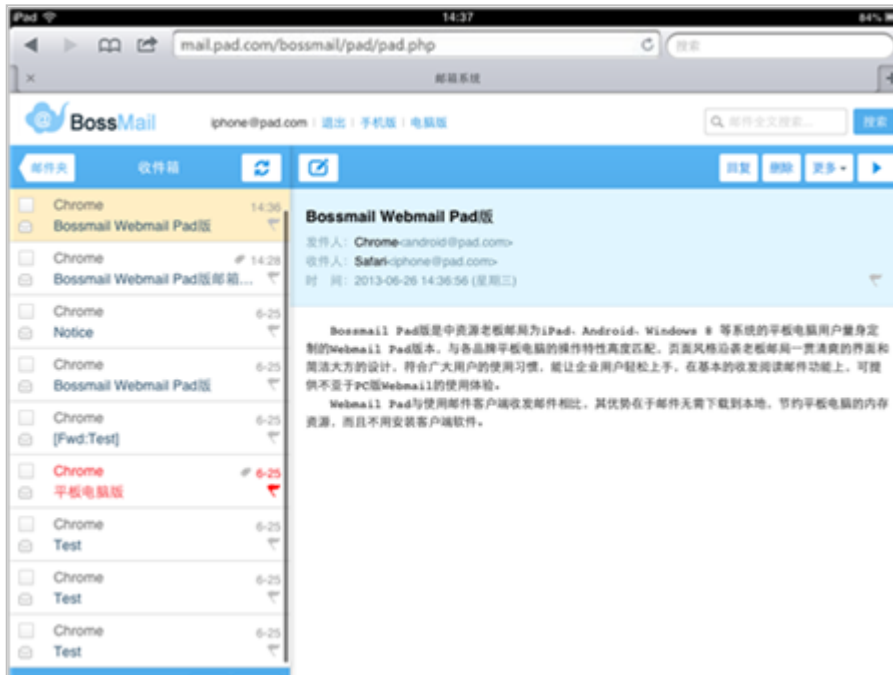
iPad 14:37 84%

mail.pad.com/bossmail/pad/pad.php

搜索

邮箱系统

BossMail iphone@pad.com | 退出 | 手机版 | 电脑版

邮件全文搜索... 搜索

邮件夹 收件箱

回复 删除 更多 ▾

Chrome 14:36
Bossmail Webmail Pad版

Chrome 14:28
Bossmail Webmail Pad版邮箱...

Chrome 6-25
Notice

Chrome 6-25
Bossmail Webmail Pad版

Chrome 6-25
[Fwd:Test]

Chrome 6-25
平板电脑版

Chrome 6-25
Test

Chrome 6-25
Test

Chrome 6-25
Test

Bossmail Webmail Pad版

发件人：Chrome<android@pad.com>
收件人：Safari<iphone@pad.com>
时 间：2013-06-26 14:36:56 (星期三)

Bossmail Pad版是中资源老板邮局为iPad、Android、Windows 8 等系统的平板电脑用户量身定制的Webmail Pad版本。与各品牌平板电脑的操作特性高度匹配，页面风格沿袭老板邮局一贯清爽的界面和简洁大方的设计，符合广大用户的使用习惯，能让企业用户轻松上手。在基本的收发阅读邮件功能上，可提供不亚于PC版Webmail的使用体验。

Webmail Pad与使用邮件客户端收发邮件相比，其优势在于邮件无需下载到本地，节约平板电脑的内存资源，而且不用安装客户端软件。